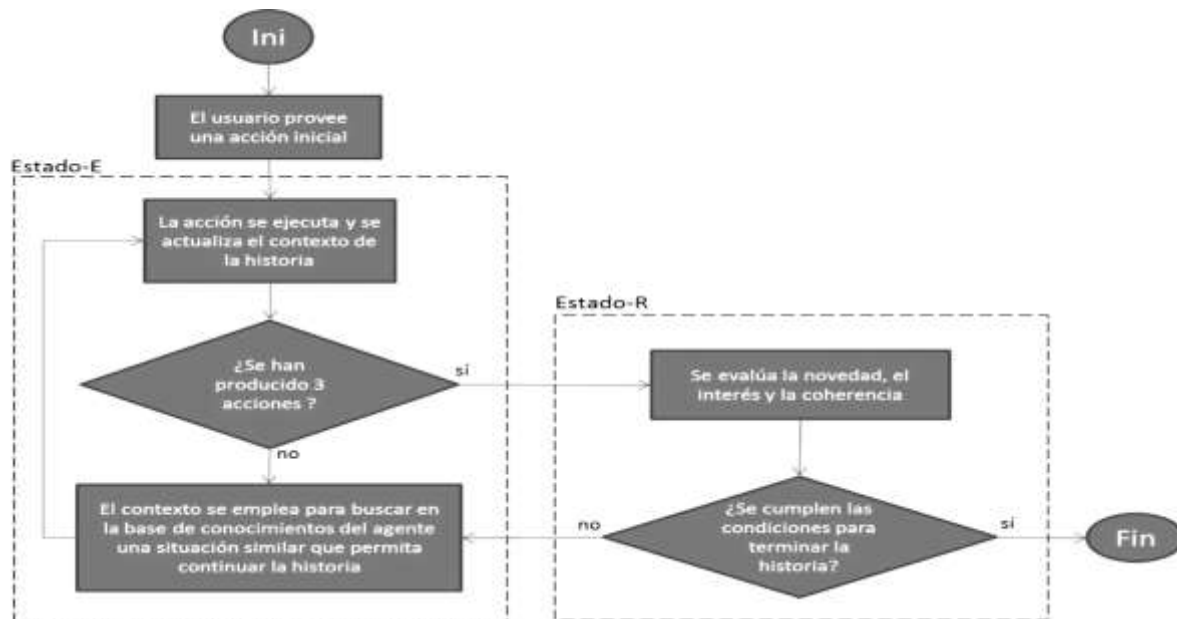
Ini

El usuario provee una acción inicial

Estado-E

La acción se ejecuta y se actualiza el contexto de la historia

¿Se han producido 3 acciones ?

si

no

El contexto se emplea para buscar en la base de conocimientos del agente una situación similar que permita continuar la historia

Estado-R

Se evalúa la novedad, el interés y la coherencia

¿Se cumplen las condiciones para terminar la historia?

no

si

Fin